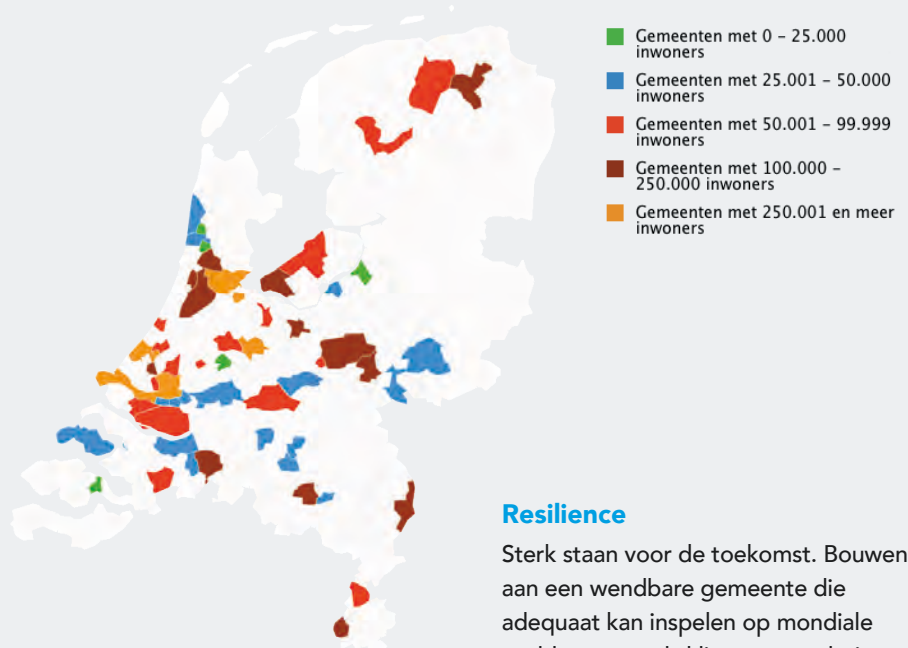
Gemeenten met 0 – 25.000 inwoners

Gemeenten met 25.001 – 50.000 inwoners

Gemeenten met 50.001 – 99.999 inwoners

Gemeenten met 100.000 – 250.000 inwoners

Gemeenten met 250.001 en meer inwoners

Resilience

Sterk staan voor de toekomst. Bouwen aan een wendbare gemeente die adequaat kan inspelen op mondiale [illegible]